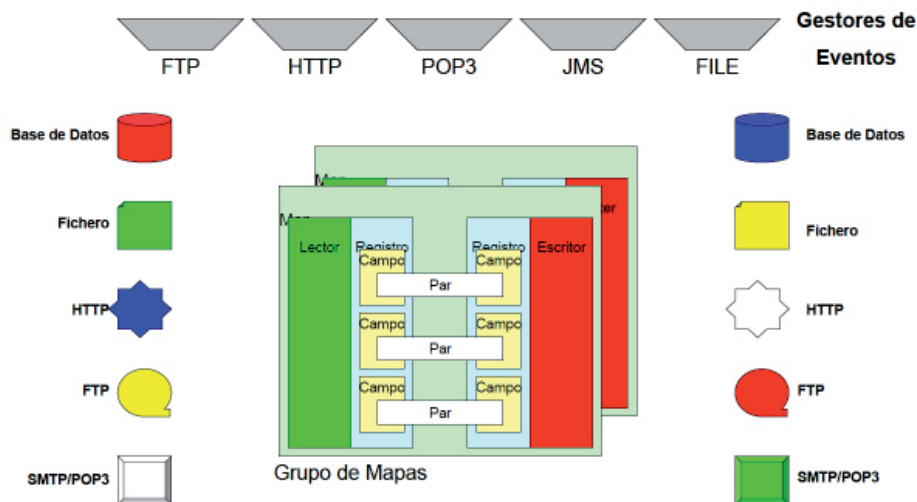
FTP HTTP POP3 JMS FILE

Gestores de Eventos

Base de Datos

Fichero

HTTP

FTP

SMTP/POP3

Map

Map

Lector

Registro

Campo

Campo

Campo

Par

Par

Par

Registro

Campo

Campo

Campo

Escritor

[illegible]ter

Grupo de Mapas

Base de Datos

Fichero

HTTP

FTP

SMTP/POP3